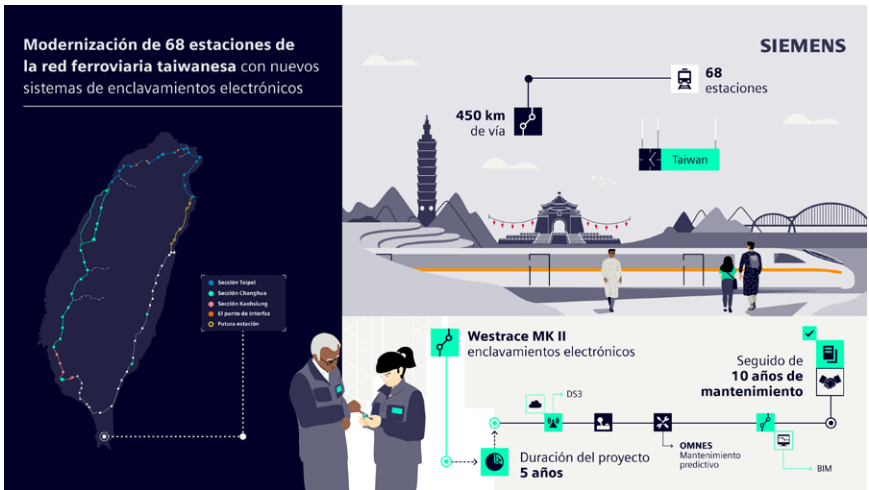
Modernización de 68 estaciones de la red ferroviaria taiwanesa con nuevos sistemas de enclavamientos electrónicos

SIEMENS

68 estaciones

450 km de vía

Taiwan

Sección Taipei
Sección Changhua
Sección Kaohsiung
El punto de interfaz
Futura estación

Westrace MK II enclavamientos electrónicos

Seguido de 10 años de mantenimiento

DS3

OMNES Mantenimiento predictivo

BIM

Duración del proyecto 5 años